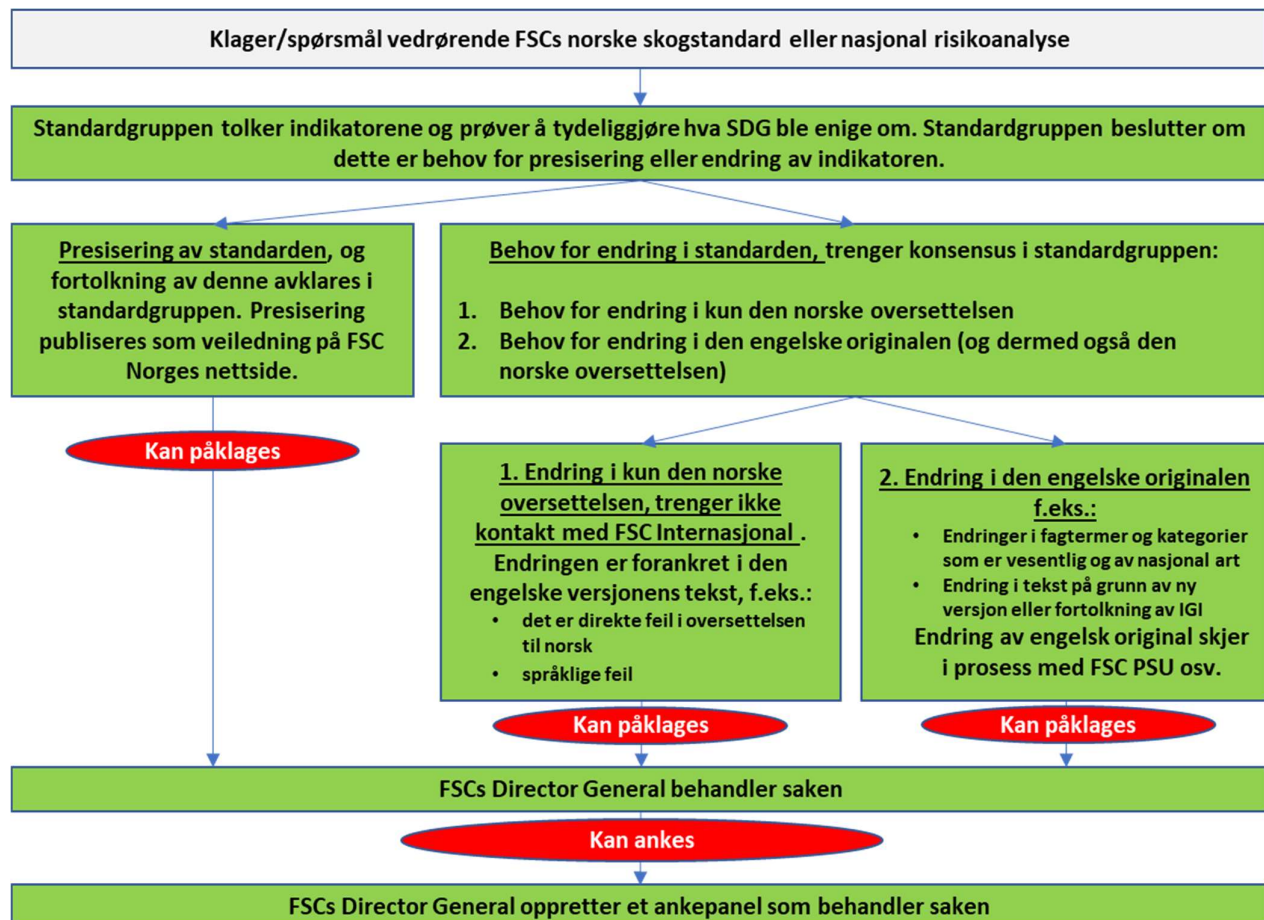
Klager/spørsmål vedrørende FSCs norske skogstandard eller nasjonal risikoanalyse

Standardgruppen tolker indikatorene og prøver å tydeliggjøre hva SDG ble enige om. Standardgruppen beslutter om dette er behov for presisering eller endring av indikatoren.

Presisering av standarden, og fortolkning av denne avklares i standardgruppen. Presisering publiseres som veiledning på FSC Norges nettside.

Kan påklages

Behov for endring i standarden, trenger konsensus i standardgruppen:

1. Behov for endring i kun den norske oversettelsen
2. Behov for endring i den engelske originalen (og dermed også den norske oversettelsen)

1. Endring i kun den norske oversettelsen, trenger ikke kontakt med FSC Internasjonal. Endringen er forankret i den engelske versjonens tekst, f.eks.:
• det er direkte feil i oversettelsen til norsk
• språklige feil

Kan påklages

2. Endring i den engelske originalen f.eks.:
• Endringer i fagtermer og kategorier som er vesentlig og av nasjonal art
• Endring i tekst på grunn av ny versjon eller fortolkning av IGI
Endring av engelsk original skjer i prosess med FSC PSU osv.

Kan påklages

FSCs Director General behandler saken

Kan ankes

FSCs Director General oppretter et ankepanel som behandler saken